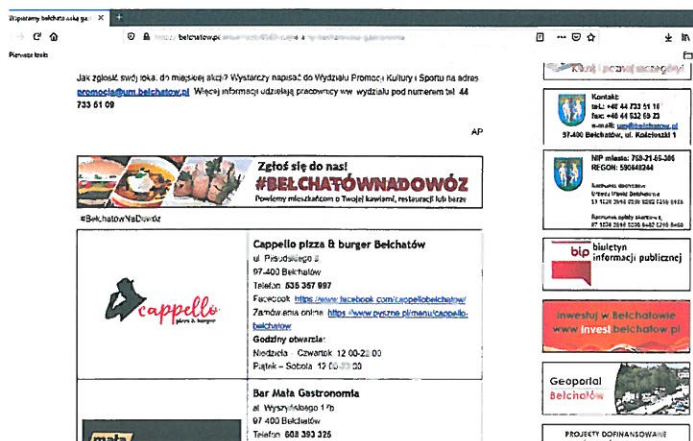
Wspieramy bełchatowską ga ×

belchatow.pl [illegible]

Pierwsze kroki

Jak zgłosić swój lokal do miejskiej akcji? Wystarczy napisać do Wydziału Promocji Kultury i Sportu na adres promocja@um.belchatow.pl. Więcej informacji udzielają pracownicy ww. wydziału pod numerem tel. 44 733 61 09

AP

Zgłoś się do nas!
#BEŁCHATÓWNADOWÓZ
Powiedz mieszkańcom o Twojej kawiarni, restauracji lub barze

#BełchatówNaDowóz

| | |
|---|---|
| cappello pizza & burger | Cappello pizza & burger Bełchatów<br>ul. Piłsudskiego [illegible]<br>97-400 Bełchatów<br>Telefon: 535 367 997<br>Facebook: https://www.facebook.com/cappellobelchatow/<br>Zamówienia online: https://www.pyszne.pl/menu/cappello-belchatow<br>Godziny otwarcia:<br>Niedziela – Czwartek 12:00-22:00<br>Piątek – Sobota 12:00-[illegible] |
| mała | Bar Mała Gastronomia<br>ul. Wyszyńskiego 17b<br>97-400 Bełchatów<br>Telefon: 608 393 325 |

Kontakt:
tel.: +48 44 733 51 10
fax: +48 44 632 69 23
e-mail: um@belchatow.pl
97-400 Bełchatów, ul. Kościuszki 1

NIP miasta: 769-21-65-306
REGON: 590648244

bip biuletyn informacji publicznej

Inwestuj w Bełchatowie
www.invest.belchatow.pl

Geoportal Bełchatów

PROJEKTY DOFINANSOWANE